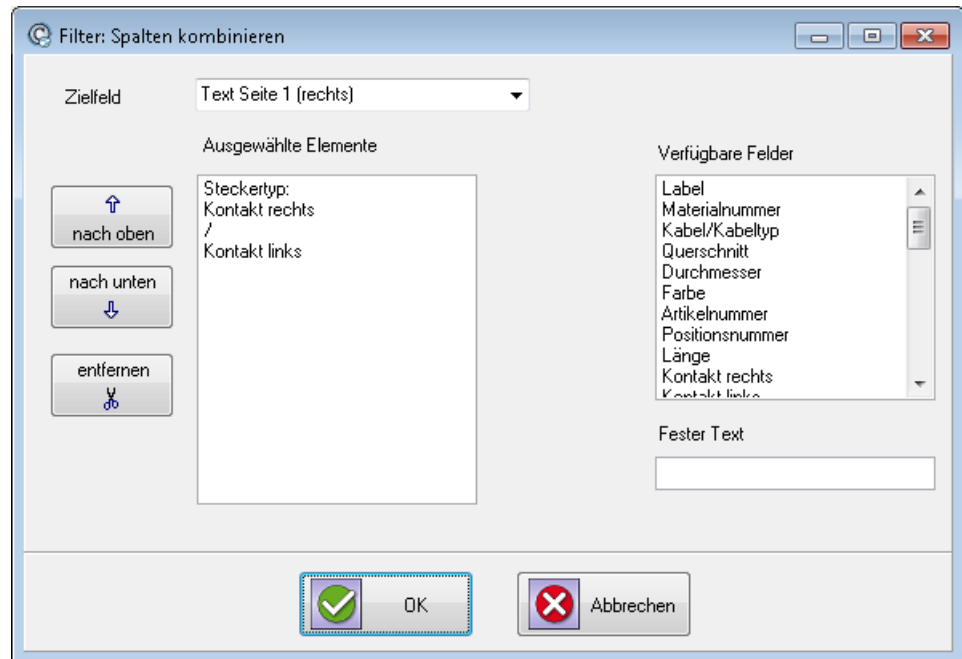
Filter: Spalten kombinieren

Zielfeld

Text Seite 1 (rechts)

Ausgewählte Elemente

Steckertyp:
Kontakt rechts
/
Kontakt links

nach oben

nach unten

entfernen

Verfügbare Felder

Label
Materialnummer
Kabel/Kabeltyp
Querschnitt
Durchmesser
Farbe
Artikelnummer
Positionsnummer
Länge
Kontakt rechts
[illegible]

Fester Text

OK

Abbrechen